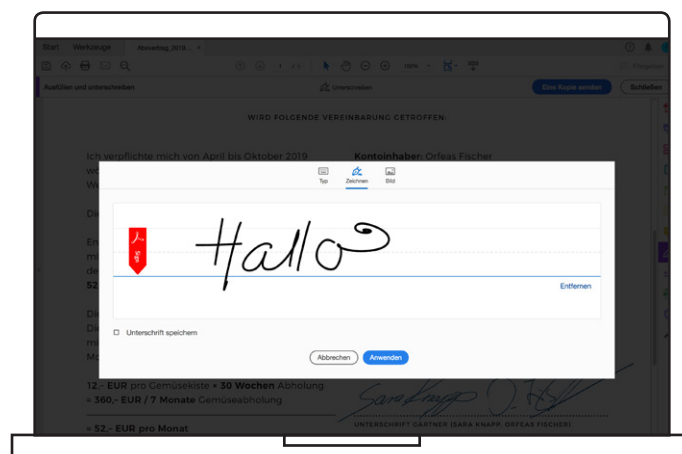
Start Werkzeuge Abmachung 2019... ×

1 / 1 100%

Ausfüllen und unterschreiben Unterschreiben Eine Kopie senden Schließen

WIRD FOLGENDE VEREINBARUNG GETROFFEN:

Ich verpflichte mich von April bis Oktober 2019

Kontoinhaber: Orfeas Fischer

Typ Zeichnen Bild

Sign

Hallo

Entfernen

Unterschrift speichern

Abbrechen Anwenden

12.- EUR pro Gemüsekiste × 30 Wochen Abholung
= 360.- EUR / 7 Monate Gemüseabholung

= 52.- EUR pro Monat

UNTERSCHRIFT GÄRTNER (SARA KNAPP, ORFEAS FISCHER)